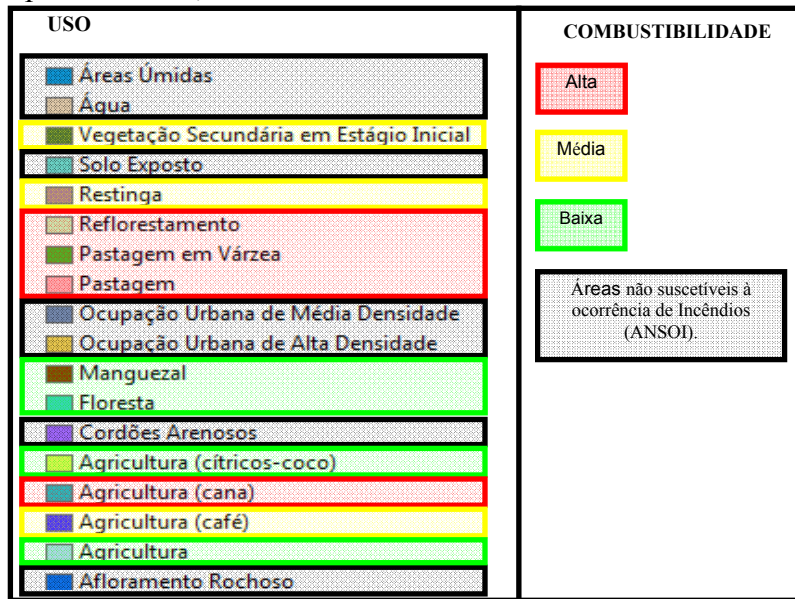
| USO | COMBUSTIBILIDADE |
|---|---|
| Áreas Úmidas | Alta |
| Água | Média |
| Vegetação Secundária em Estágio Inicial | Baixa |
| Solo Exposto | Áreas não suscetíveis à ocorrência de Incêndios (ANSOI). |
| Restinga | |
| Reflorestamento | |
| Pastagem em Várzea | |
| Pastagem | |
| Ocupação Urbana de Média Densidade | |
| Ocupação Urbana de Alta Densidade | |
| Manguezal | |
| Floresta | |
| Cordões Arenosos | |
| Agricultura (cítricos-coco) | |
| Agricultura (cana) | |
| Agricultura (café) | |
| Agricultura | |
| Afloramento Rochoso | |